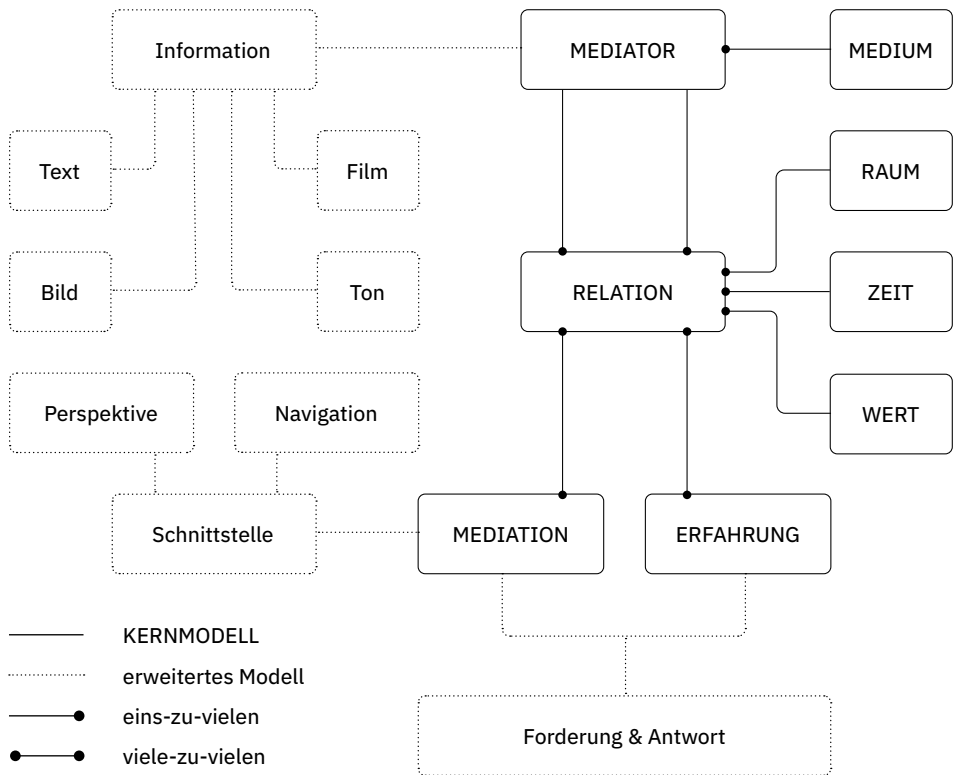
Information

MEDIATOR

MEDIUM

Text

Film

RAUM

Bild

Ton

RELATION

ZEIT

Perspektive

Navigation

WERT

Schnittstelle

MEDIATION

ERFAHRUNG

KERNMODELL

erweitertes Modell

eins-zu-vielen

viele-zu-vielen

Forderung & Antwort